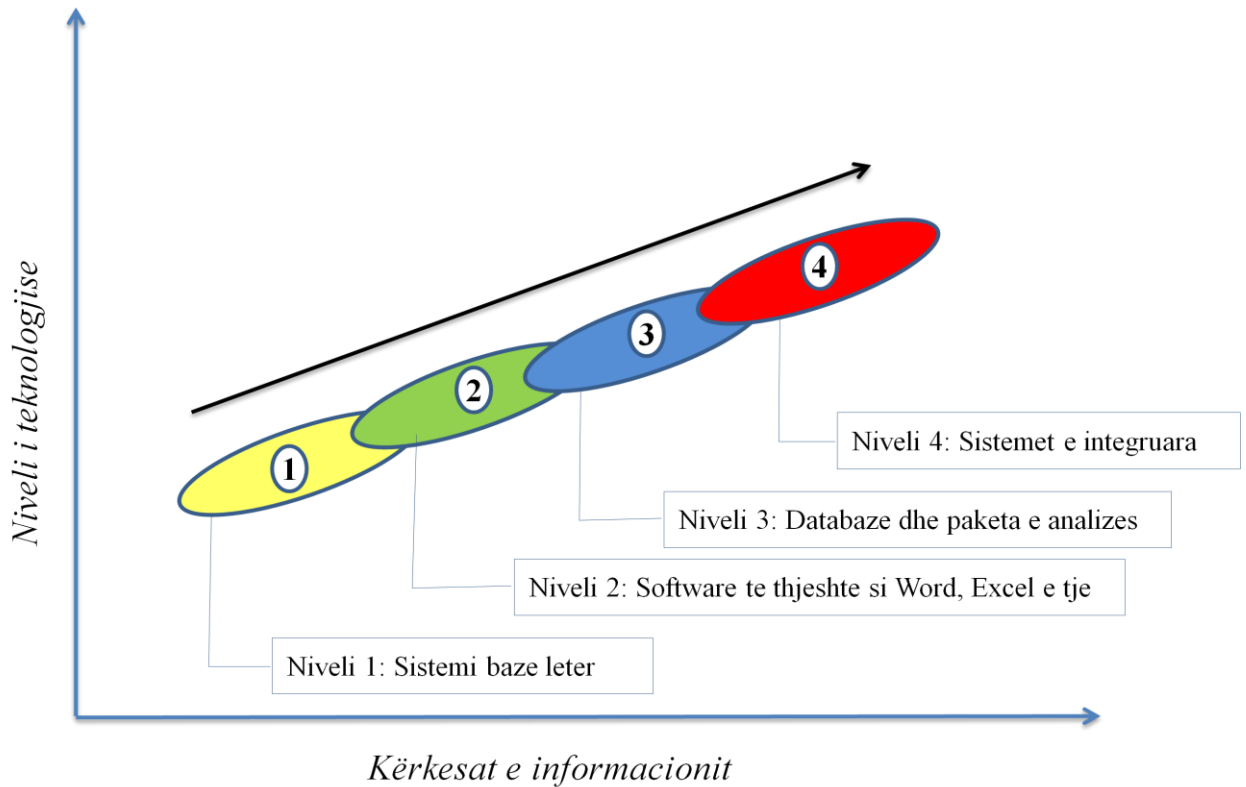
Niveli i teknologjise

4

3

2

1

Niveli 4: Sistemet e integruara

Niveli 3: Databaze dhe paketa e analizes

Niveli 2: Software te thjeshte si Word, Excel e tje

Niveli 1: Sistemi baze leter

Kërkesat e informacionit